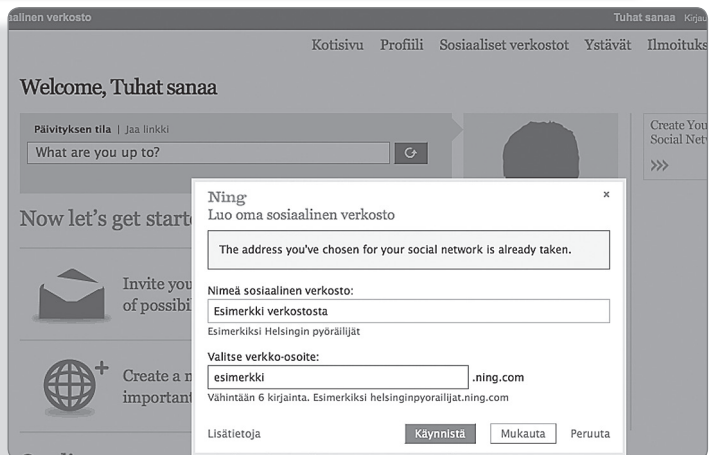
aalinen verkosto

Tuhat sanaa Kirjau

Kotisivu Profiili Sosiaaliset verkostot Ystävät Ilmoituks

Welcome, Tuhat sanaa

Päivityksen tila | Jaa linkki

What are you up to?

Create You Social Net

›››

Now let's get starte

Invite you of possibi

Create a n importan

Ning
Luo oma sosiaalinen verkosto

×

The address you've chosen for your social network is already taken.

Nimeä sosiaalinen verkosto:

Esimerkki verkostosta

Esimerkiksi Helsingin pyöräilijät

Valitse verkko-osoite:

esimerkki .ning.com

Vähintään 6 kirjainta. Esimerkiksi helsinginpyorailijat.ning.com

Lisätietoja

Käynnistä Mukauta Peruuta